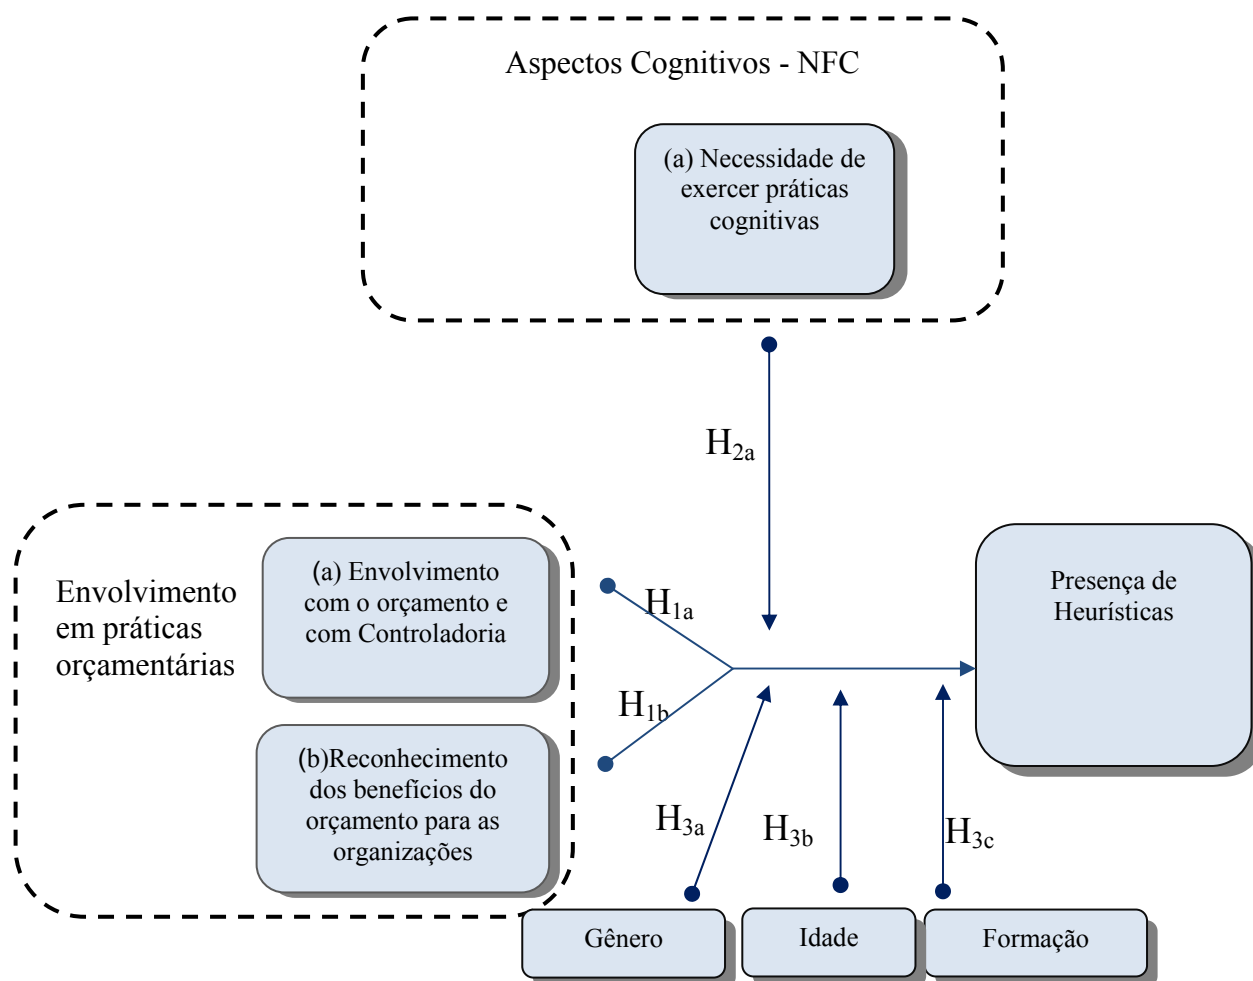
Aspectos Cognitivos - NFC

(a) Necessidade de exercer práticas cognitivas

$H_{2a}$

Envolvimento em práticas orçamentárias

(a) Envolvimento com o orçamento e com Controladoria

(b)Reconhecimento dos benefícios do orçamento para as organizações

$H_{1a}$

$H_{1b}$

Presença de Heurísticas

$H_{3a}$

$H_{3b}$

$H_{3c}$

Gênero

Idade

Formação